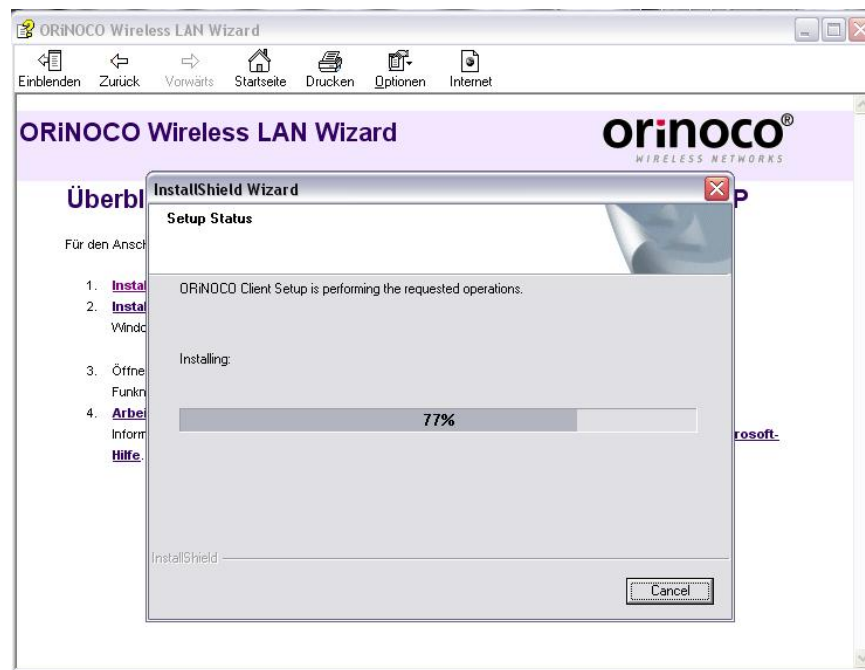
ORiNOCO Wireless LAN Wizard

Einblenden Zurück Vorwärts Startseite Drucken Optionen Internet

ORiNOCO Wireless LAN Wizard

orinoco®
WIRELESS NETWORKS

Überbl

P

Für den Ansch

1. Instal
2. Instal
Windo

3. Öffne
Funkn
4. Arbei
Inform

rosoft-
Hilfe.

InstallShield Wizard

Setup Status

ORiNOCO Client Setup is performing the requested operations.

Installing:

77%

InstallShield

Cancel